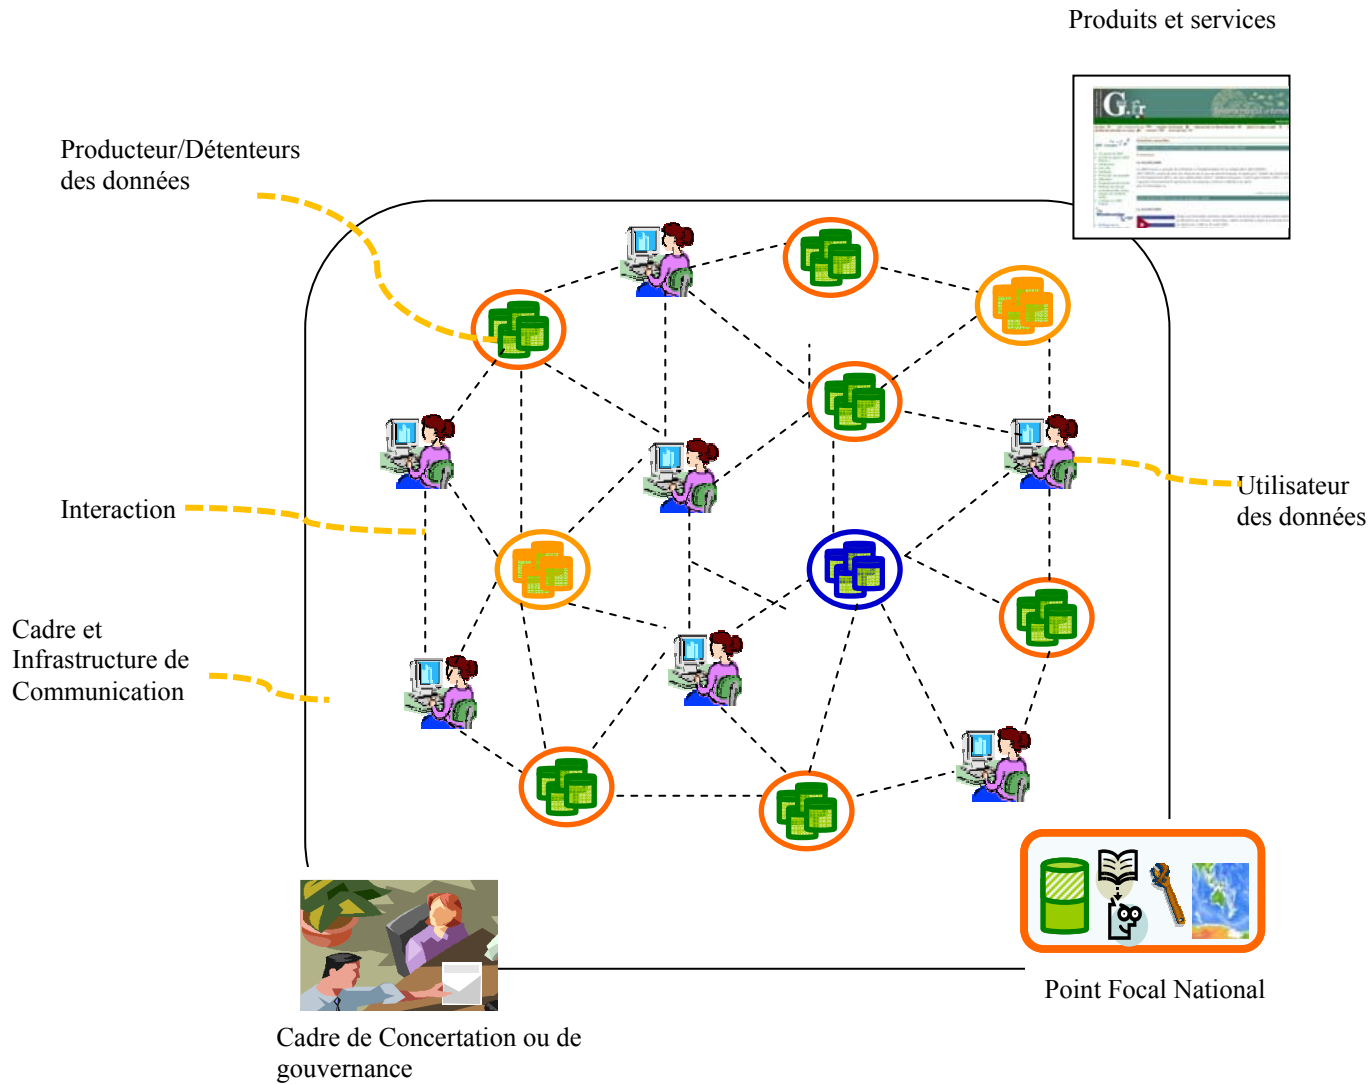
Produits et services

G.fr

Producteur/Détenteurs des données

Interaction

Cadre et Infrastructure de Communication

Utilisateur des données

Point Focal National

Cadre de Concertation ou de gouvernance